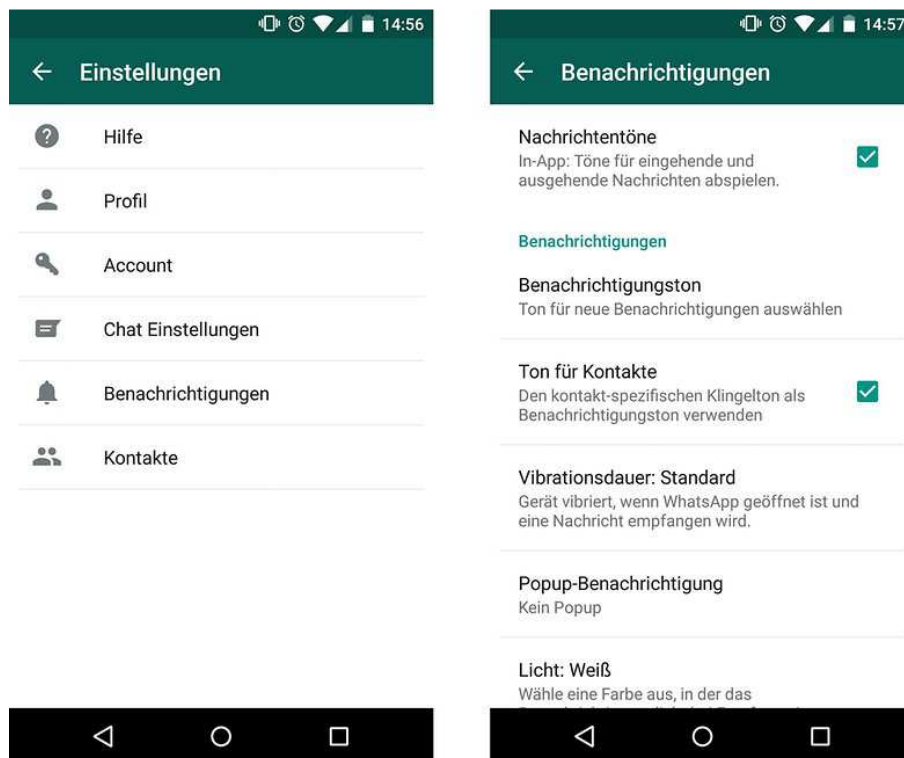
14:56

Einstellungen

Hilfe

Profil

Account

Chat Einstellungen

Benachrichtigungen

Kontakte

14:57

Benachrichtigungen

Nachrichtentöne
In-App: Töne für eingehende und ausgehende Nachrichten abspielen.

Benachrichtigungen

Benachrichtigungston
Ton für neue Benachrichtigungen auswählen

Ton für Kontakte
Den kontakt-spezifischen Klingelton als Benachrichtigungston verwenden

Vibrationsdauer: Standard
Gerät vibriert, wenn WhatsApp geöffnet ist und eine Nachricht empfangen wird.

Popup-Benachrichtigung
Kein Popup

Licht: Weiß
Wähle eine Farbe aus, in der das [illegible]